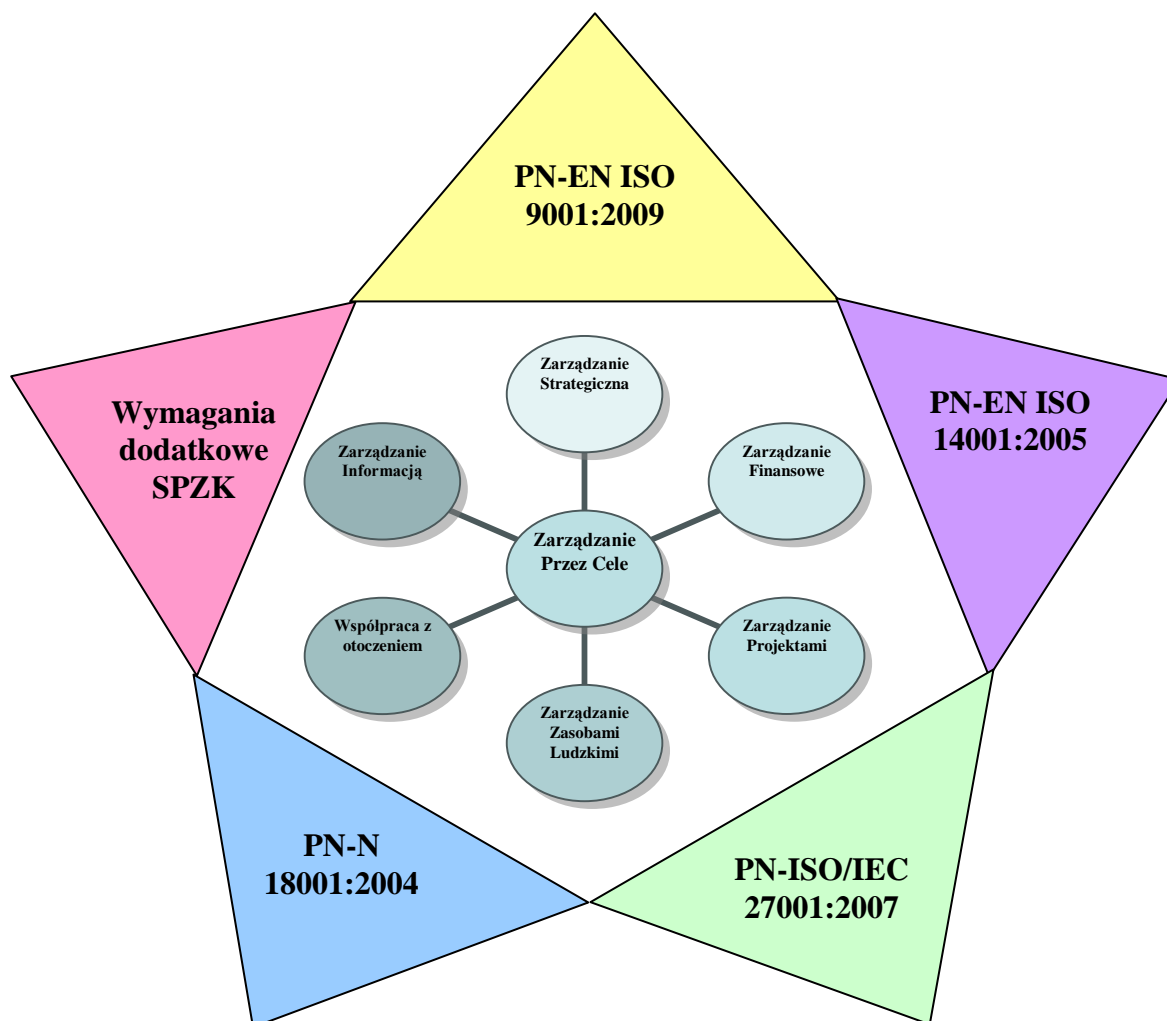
PN-EN ISO 9001:2009

Wymagania dodatkowe SPZK

PN-EN ISO 14001:2005

Zarządzanie Strategiczna

Zarządzanie Informacją

Zarządzanie Finansowe

Zarządzanie Przez Cele

Współpraca z otoczeniem

Zarządzanie Projektami

Zarządzanie Zasobami Ludzkimi

PN-N 18001:2004

PN-ISO/IEC 27001:2007